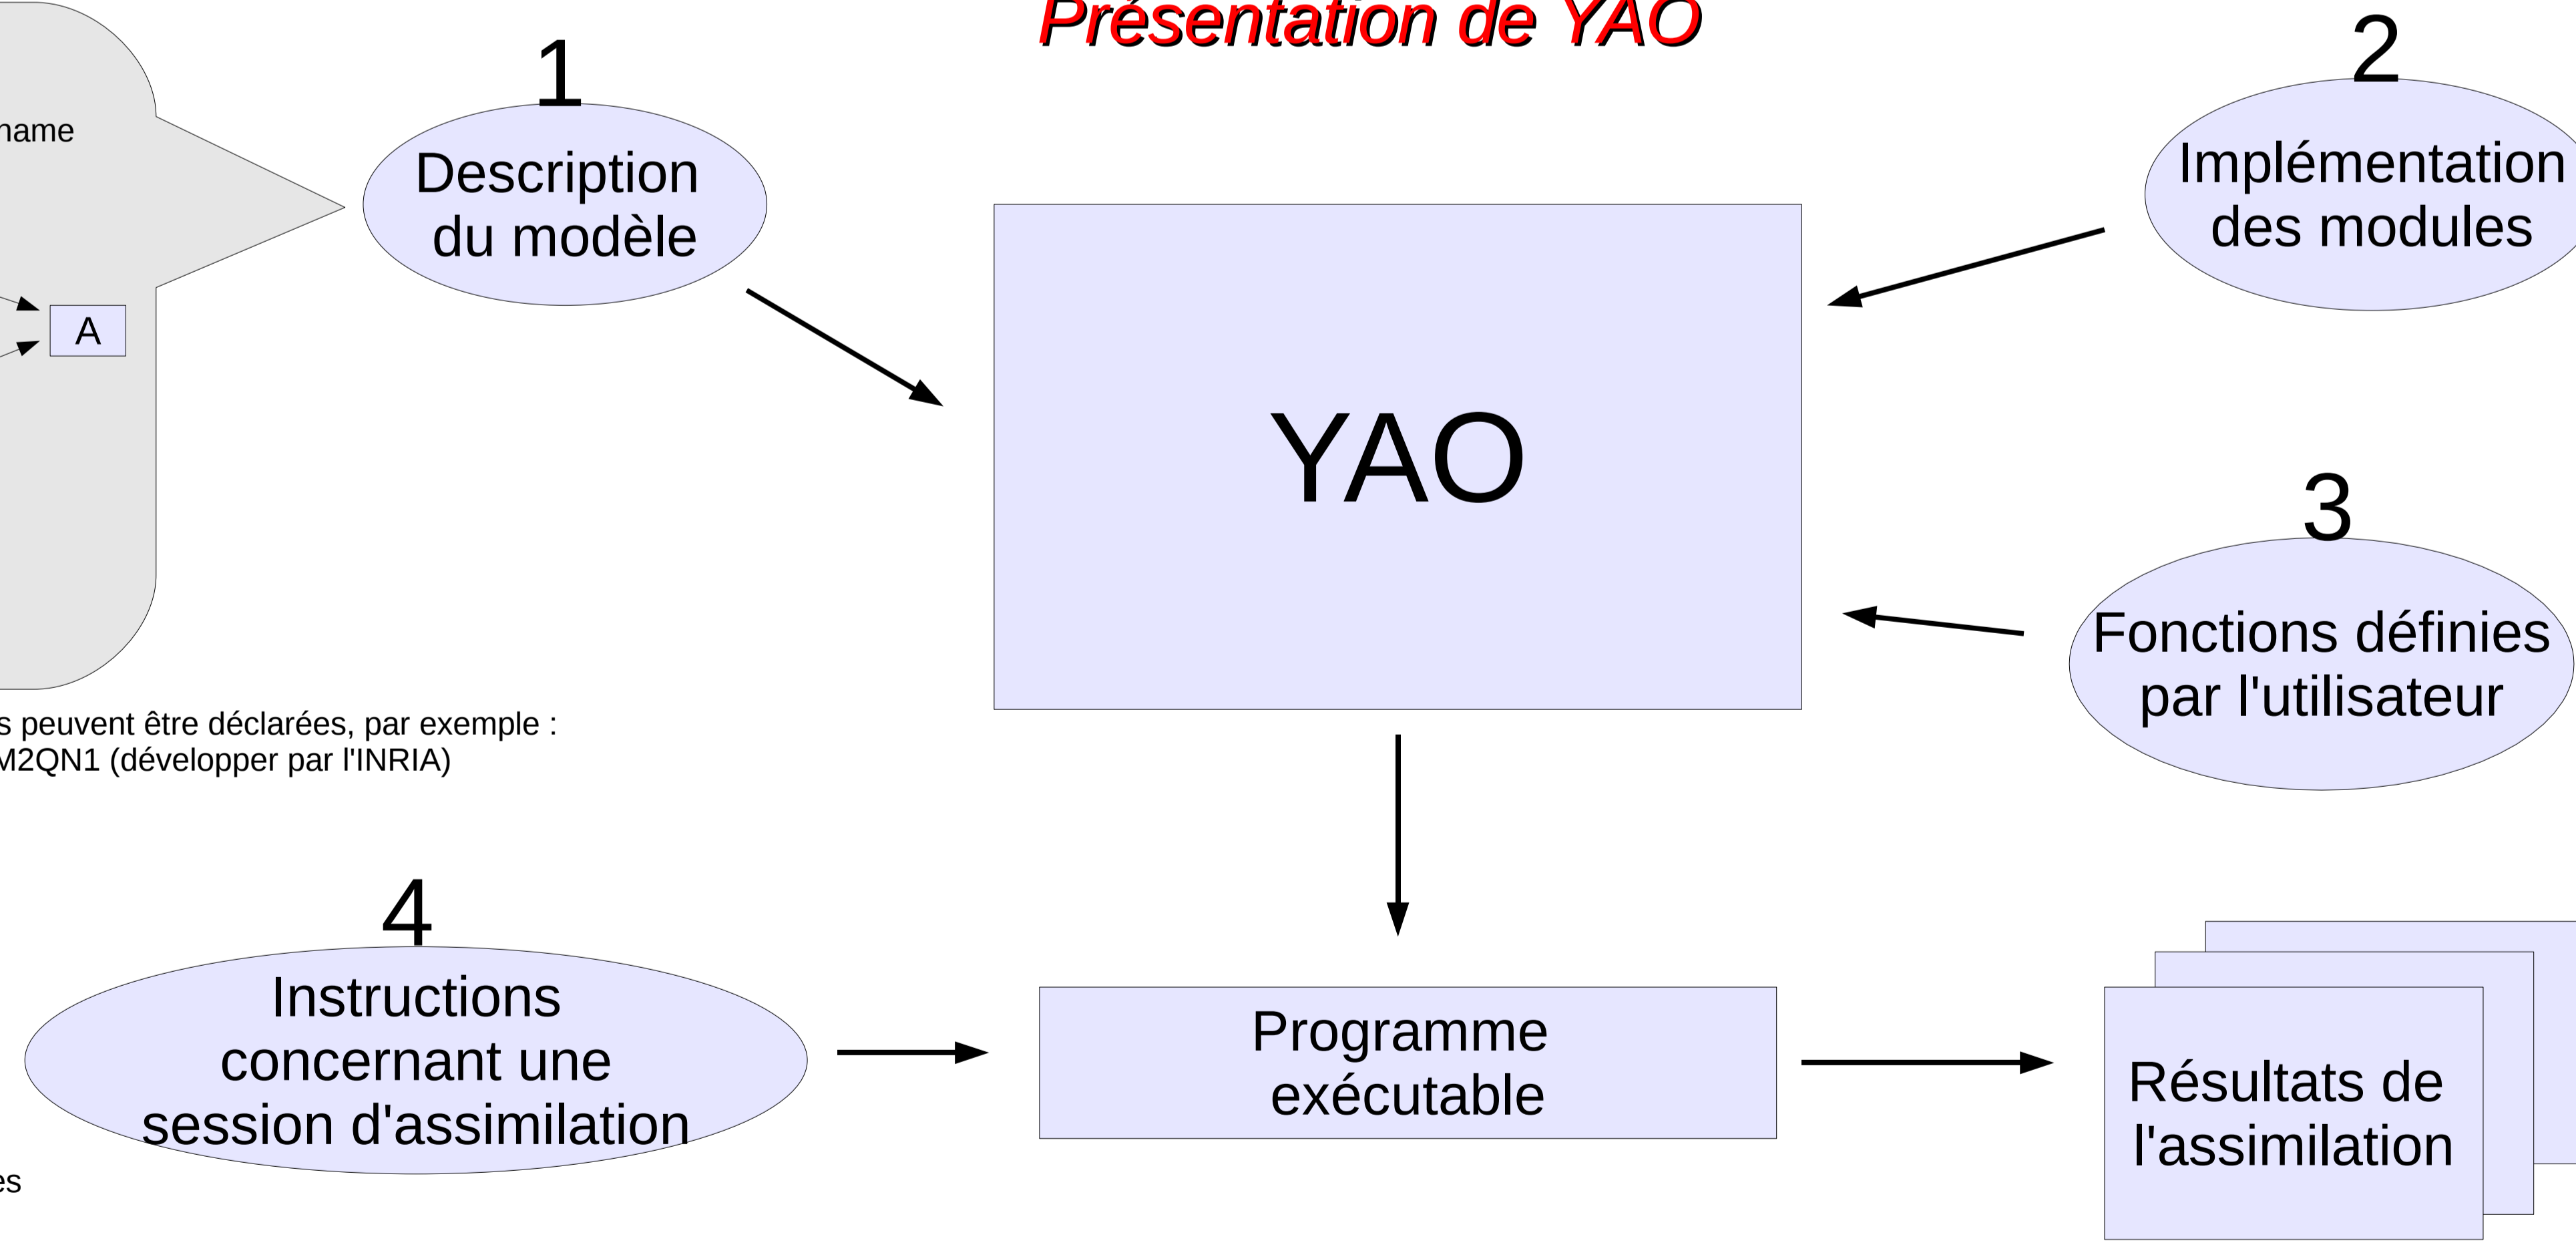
Présentation de YAO

name

A

s peuvent être déclarées, par exemple :
M2QN1 (développer par l'INRIA)

es

1
Description du modèle

YAO

2
Implémentation des modules

3
Fonctions définies par l'utilisateur

4
Instructions concernant une session d'assimilation

Programme exécutable

Résultats de l'assimilation